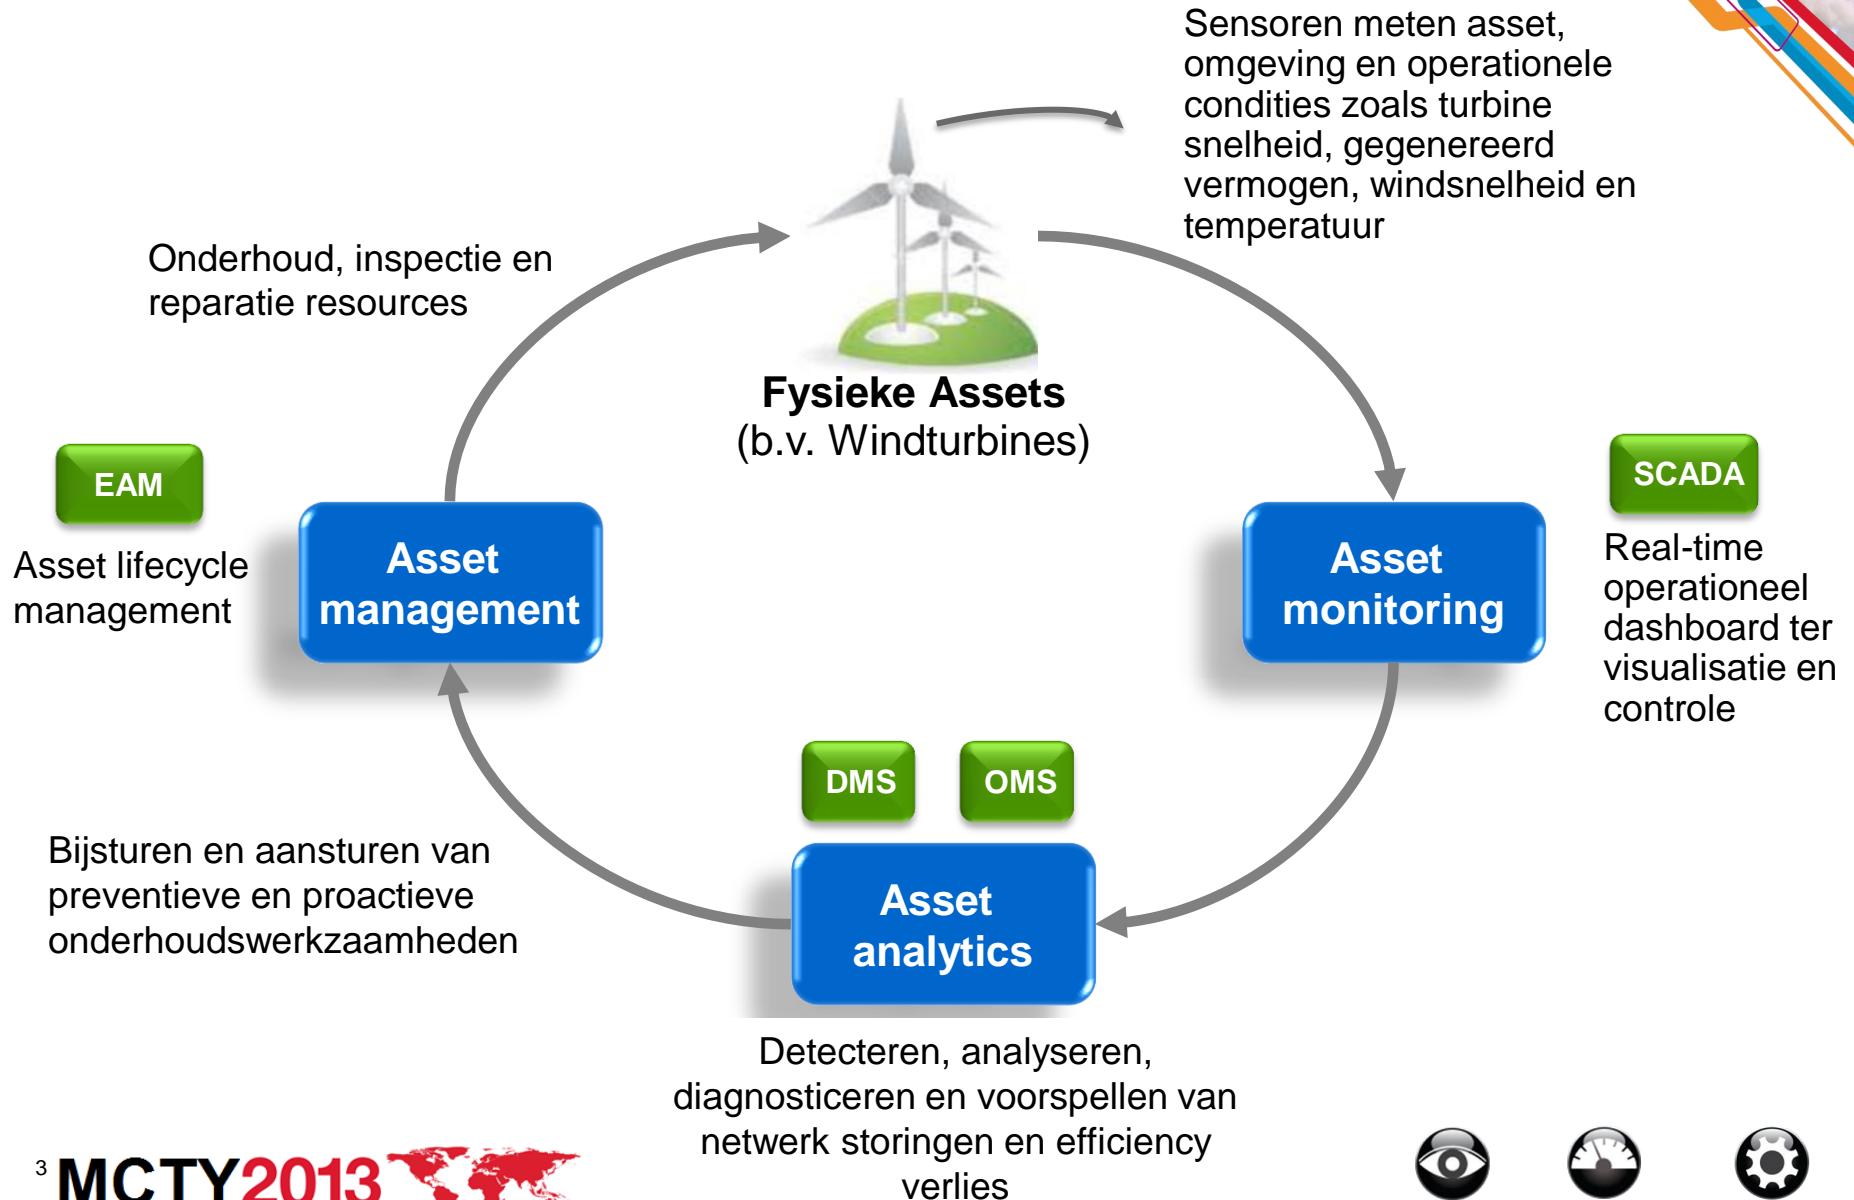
Sensoren meten asset, omgeving en operationele condities zoals turbine snelheid, gegenereerd vermogen, windsnelheid en temperatuur

Onderhoud, inspectie en reparatie resources

Fysieke Assets
(b.v. Windturbines)

EAM

Asset lifecycle management

Asset management

Asset monitoring

SCADA

Real-time operationeel dashboard ter visualisatie en controle

DMS

OMS

Bijsturen en aansturen van preventieve en proactieve onderhoudswerkzaamheden

Asset analytics

Detecteren, analyseren, diagnosticeren en voorspellen van netwerk storingen en efficiency verlies

3 MCTY2013